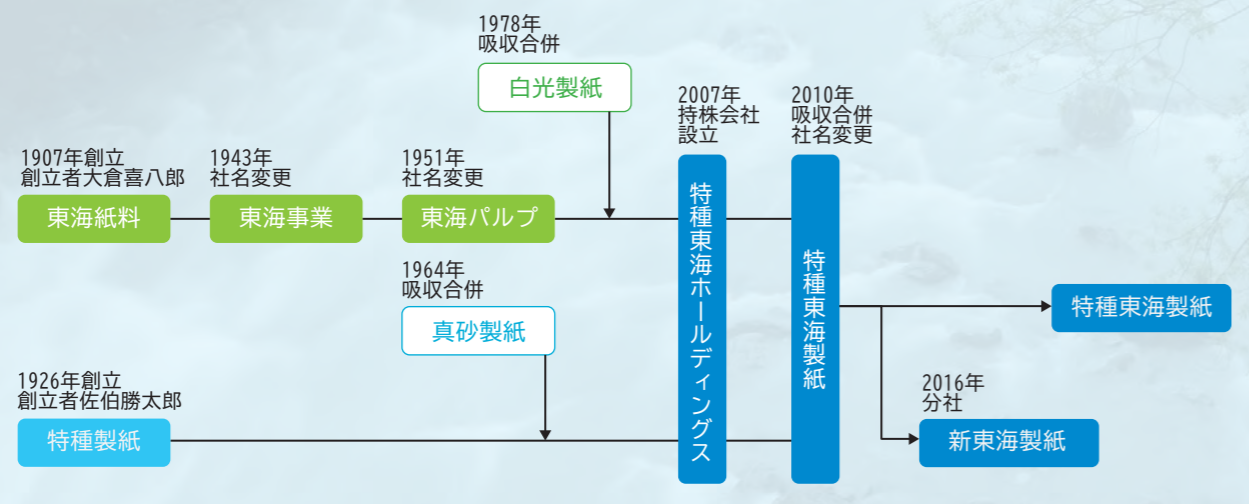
1907年創立
創立者大倉喜八郎

東海紙料

1943年
社名変更

東海事業

1951年
社名変更

東海パルプ

1978年
吸収合併

白光製紙

1964年
吸収合併

真砂製紙

1926年創立
創立者佐伯勝太郎

特種製紙

2007年
持株会社
設立

特種東海ホールディングス

2010年
吸収合併
社名変更

特種東海製紙

特種東海製紙

2016年
分社

新東海製紙